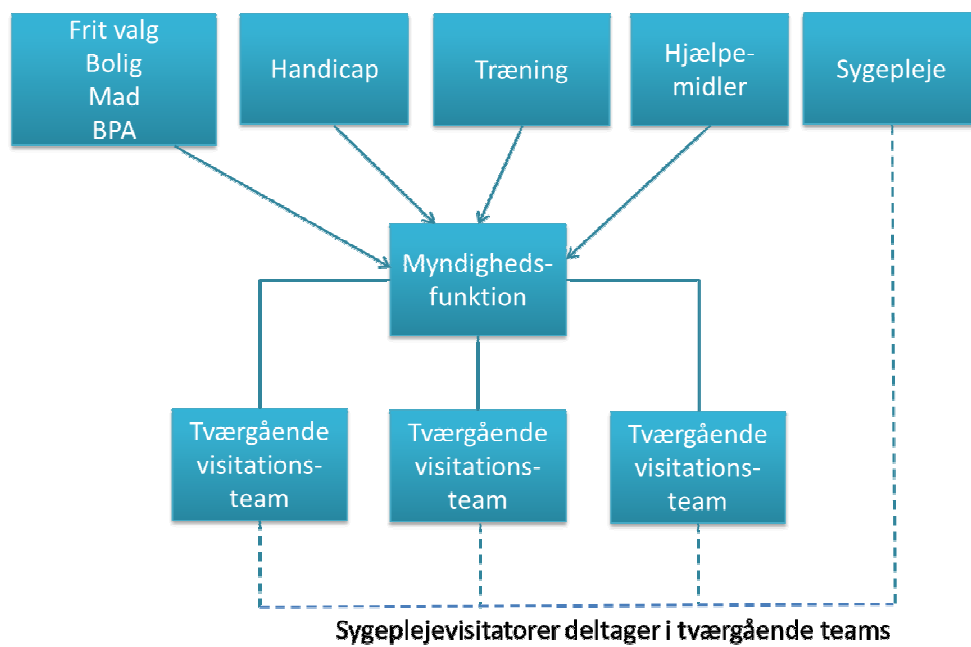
Frit valg
Bolig
Mad
BPA

Handicap

Træning

Hjælpe-
midler

Sygepleje

Myndigheds-
funktion

Tværgående
visitations-
team

Tværgående
visitations-
team

Tværgående
visitations-
team

Sygeplejevisitatorer deltager i tværgående teams